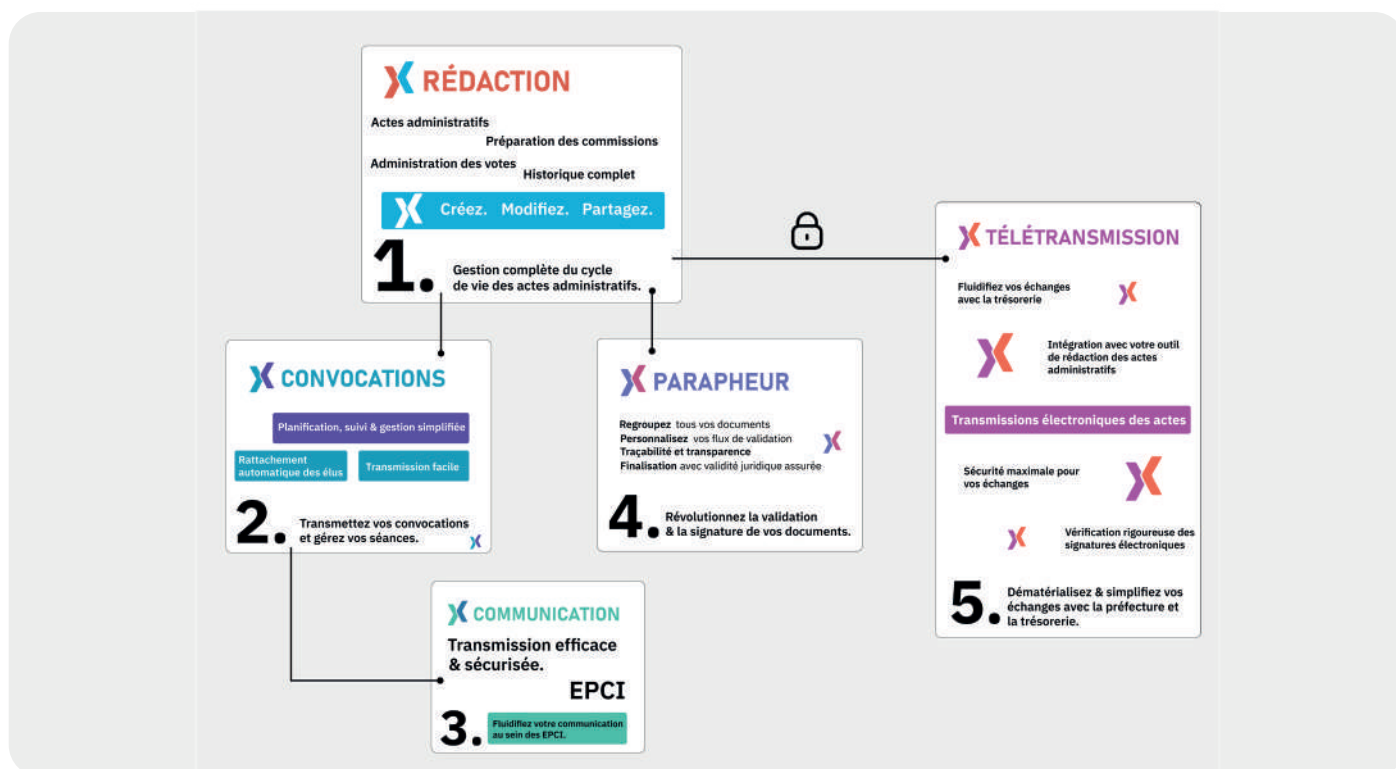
RÉDACTION

Actes administratifs
Préparation des commissions
Administration des votes
Historique complet

Créez. Modifiez. Partagez.

1. Gestion complète du cycle de vie des actes administratifs.

CONVOCATIONS

Planification, suivi & gestion simplifiée
Rattachement automatique des élus
Transmission facile

2. Transmettez vos convocations et gérez vos séances.

PARAPHEUR

Regroupez tous vos documents
Personnalisez vos flux de validation
Traçabilité et transparence
Finalisation avec validité juridique assurée

4. Révolutionnez la validation & la signature de vos documents.

COMMUNICATION

Transmission efficace & sécurisée.
EPCI

3. Fluidifiez votre communication au sein des EPCI.

TÉLÉTRANSMISSION

Fluidifiez vos échanges avec la trésorerie

Intégration avec votre outil de rédaction des actes administratifs

Transmissions électroniques des actes

Sécurité maximale pour vos échanges

Vérification rigoureuse des signatures électroniques

5. Dématérialisez & simplifiez vos échanges avec la préfecture et la trésorerie.